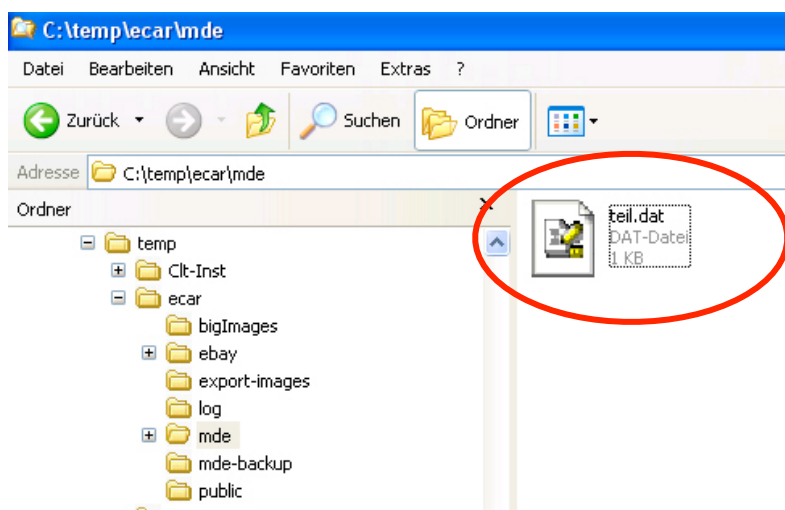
C:\temp\ecar\mde

Datei Bearbeiten Ansicht Favoriten Extras ?

Zurück Suchen Ordner

Adresse C:\temp\ecar\mde

Ordner

temp
Clt-Inst
ecar
bigImages
ebay
export-images
log
mde
mde-backup
public

teil.dat
DAT-Datei
1 KB